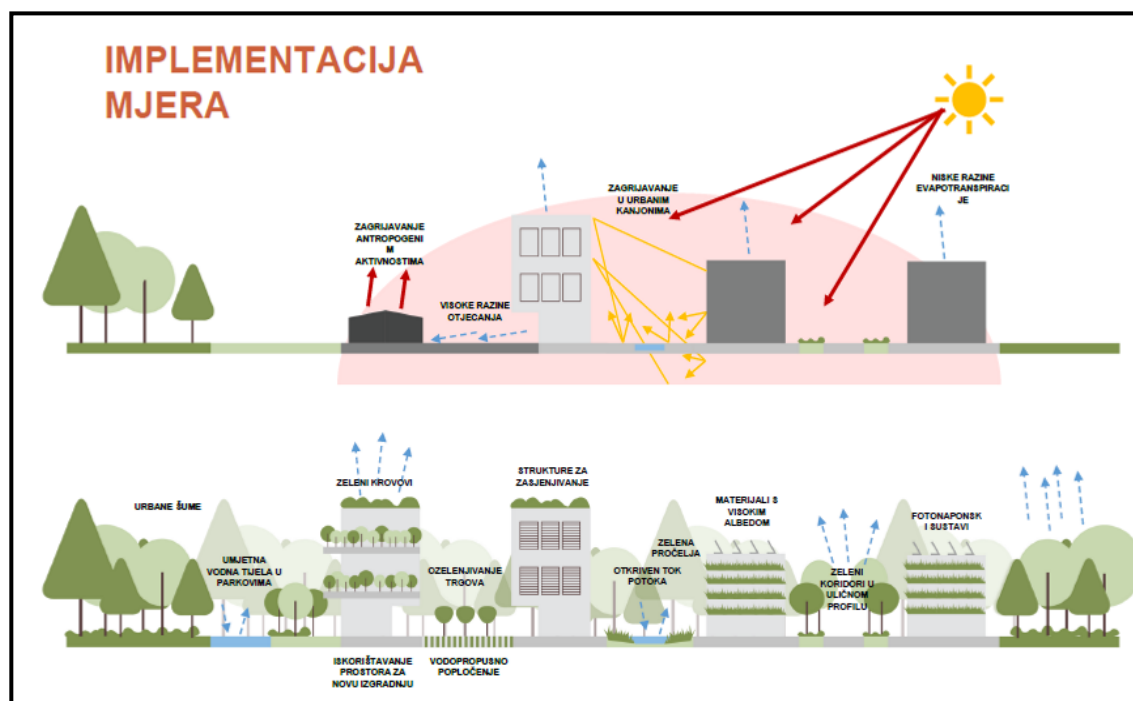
IMPLEMENTACIJA MJERA

ZAGRIJAVANJE ANTROPOGENIM AKTIVNOSTIMA

VISOKE RAZINE OTJECANJA

ZAGRIJAVANJE U URBANIM KANJONIMA

NISKE RAZINE EVAPOTRANSPIRACIJE

URBANE ŠUME

UMJETNA VODNA TIJELA U PARKOVIMA

ZELENI KROVOVI

ISKORIŠTAVANJE PROSTORA ZA NOVU IZGRADNJU

OZELENJIVANJE TRGOVA

VODOPROPUSNO POPLOČENJE

STRUKTURE ZA ZASJENJIVANJE

OTKRIVEN TOK POTOKA

ZELENA PROČELJA

MATERIJALI S VISOKIM ALBEDOM

ZELENI KORIDORI U ULIČNOM PROFILU

FOTONAPONSKI SUSTAVI